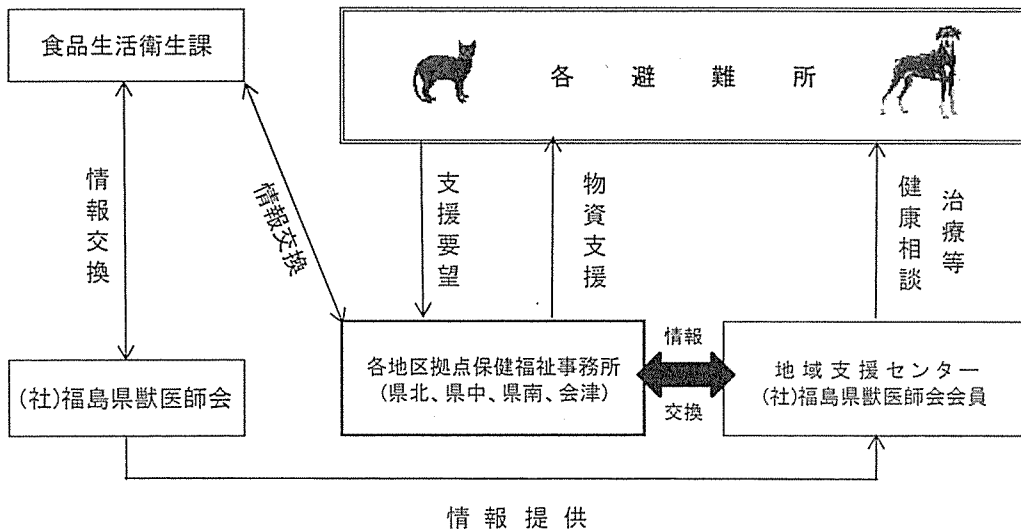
食品生活衛生課

各 避 難 所

情報交換

情報交換

支援要望

物資支援

健康相談

治療等

(社)福島県獣医師会

各地区拠点保健福祉事務所
(県北、県中、県南、会津)

情報

交換

地 域 支 援 センター
(社)福島県獣医師会会員

情 報 提 供